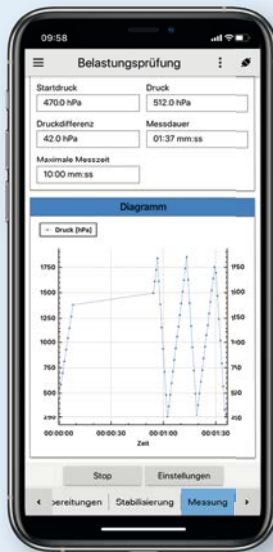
09:58

Belastungsprüfung

Startdruck
470.0 hPa

Druck
512.0 hPa

Druckdifferenz
42.0 hPa

Messdauer
01:37 mm:ss

Maximale Messzeit
10:00 mm:ss

Diagramm

Druck [hPa]

1750
1500
1250
1000
750
500
250

1750
1500
1250
1000
750
500
250

00:00:00
00:00:30
00:01:00
00:01:30
Zeit

Stop
Einstellungen

ereitungen
Stabilisierung
Messung